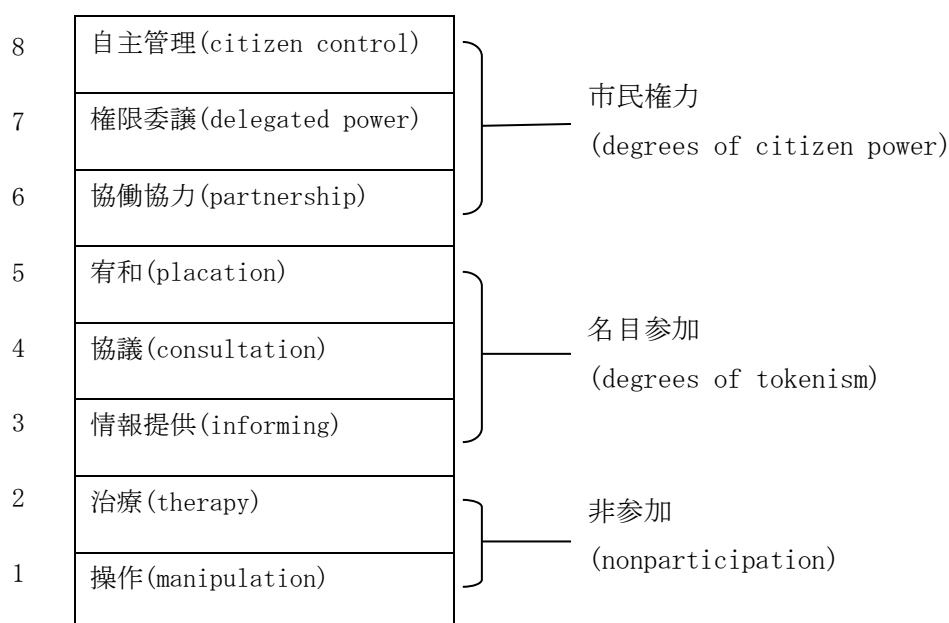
8 自主管理(citizen control)

7 権限委譲(delegated power)

6 協働協力(partnership)

市民権力
(degrees of citizen power)

5 宥和(placation)

4 協議(consultation)

3 情報提供(informing)

名目参加
(degrees of tokenism)

2 治療(therapy)

1 操作(manipulation)

非参加
(nonparticipation)